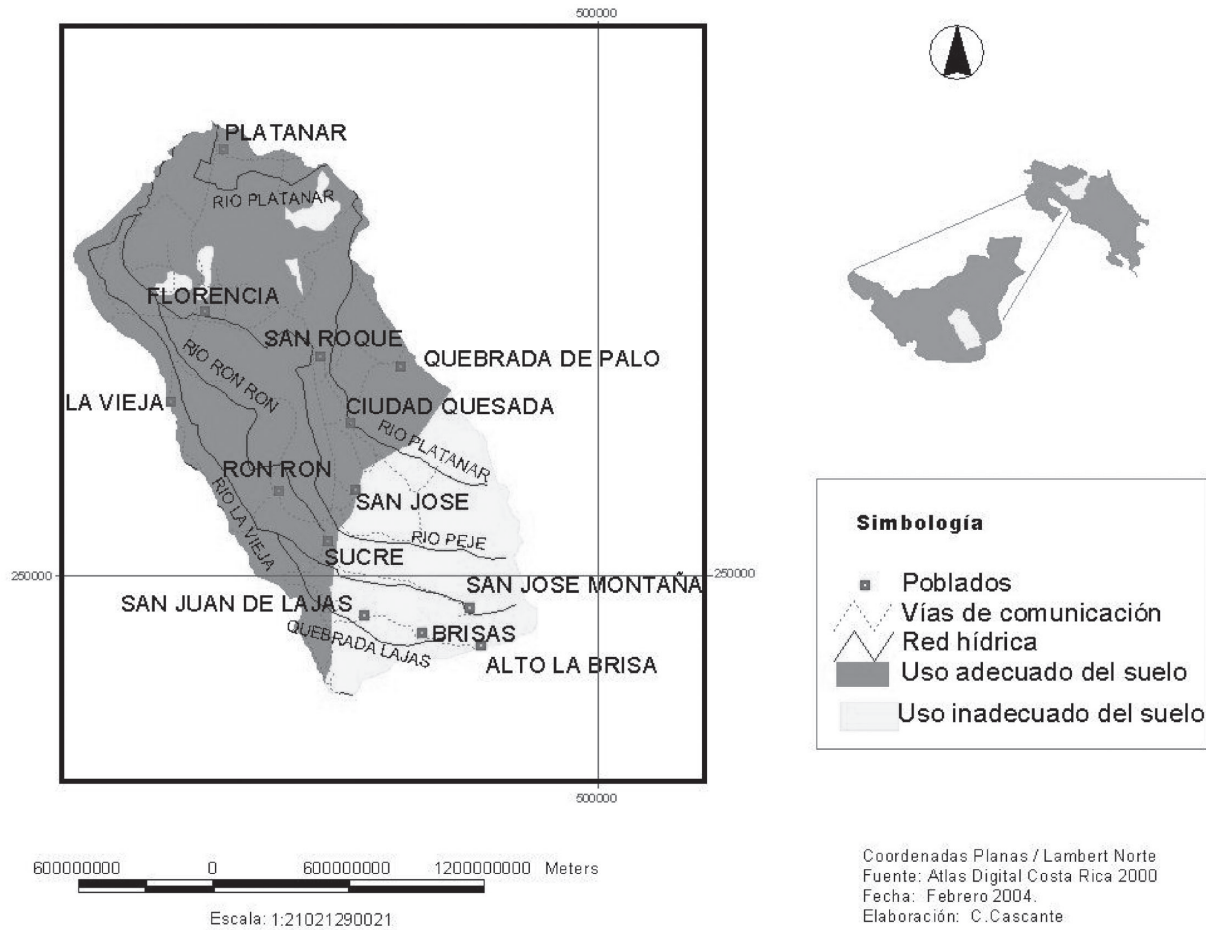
500000

PLATANAR

RIO PLATANAR

FLORENCIA

SAN ROQUE

QUEBRADA DE PALO

RIO RON RON

LA VIEJA

CIUDAD QUESADA

RIO PLATANAR

RON RON

RIO LA VIEJA

SAN JOSE

RIO PEJE

SUCRE

250000

250000

SAN JOSE MONTAÑA

SAN JUAN DE LAJAS

BRISAS

QUEBRADA LAJAS

ALTO LA BRISA

500000

Simbología

Poblados

Vías de comunicación

Red hídrica

Uso adecuado del suelo

Uso inadecuado del suelo

600000000 0 600000000 1200000000 Meters

Escala: 1:21021290021

Coordenadas Planas / Lambert Norte
Fuente: Atlas Digital Costa Rica 2000
Fecha: Febrero 2004.
Elaboración: C.Cascante